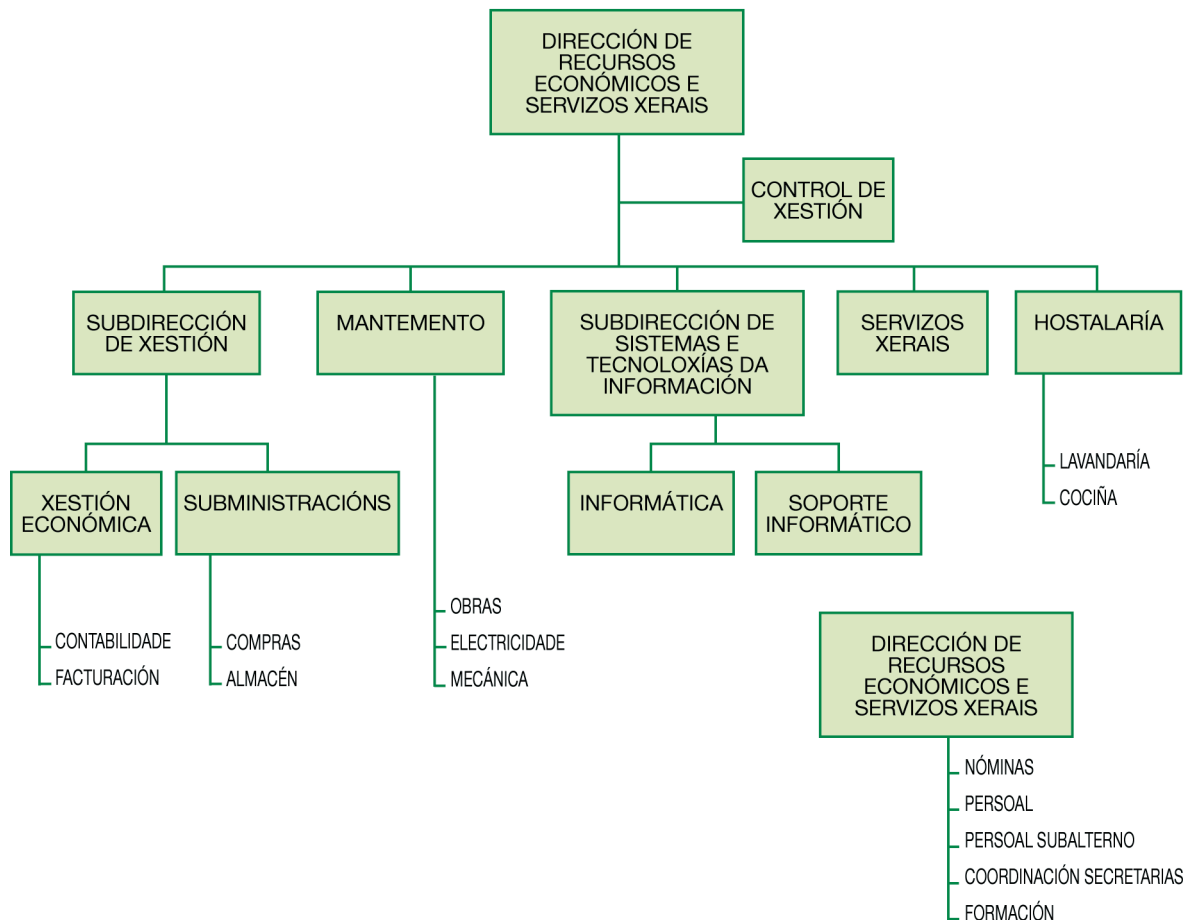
DIRECCIÓN DE RECURSOS ECONÓMICOS E SERVIZOS XERAIS

CONTROL DE XESTIÓN

SUBDIRECCIÓN DE XESTIÓN

MANTEMENTO

SUBDIRECCIÓN DE SISTEMAS E TECNOLOXÍAS DA INFORMACIÓN

SERVIZOS XERAIS

HOSTALARÍA

XESTIÓN ECONÓMICA

SUBMINISTRACIÓNS

INFORMÁTICA

SOPORTE INFORMÁTICO

LAVANDARÍA
COCIÑA

CONTABILIDADE
FACTURACIÓN

COMPRAS
ALMACÉN

OBRAS
ELECTRICIDADE
MECÁNICA

DIRECCIÓN DE RECURSOS ECONÓMICOS E SERVIZOS XERAIS

NÓMINAS
PERSOAL
PERSOAL SUBALTERNO
COORDINACIÓN SECRETARIAS
FORMACIÓN